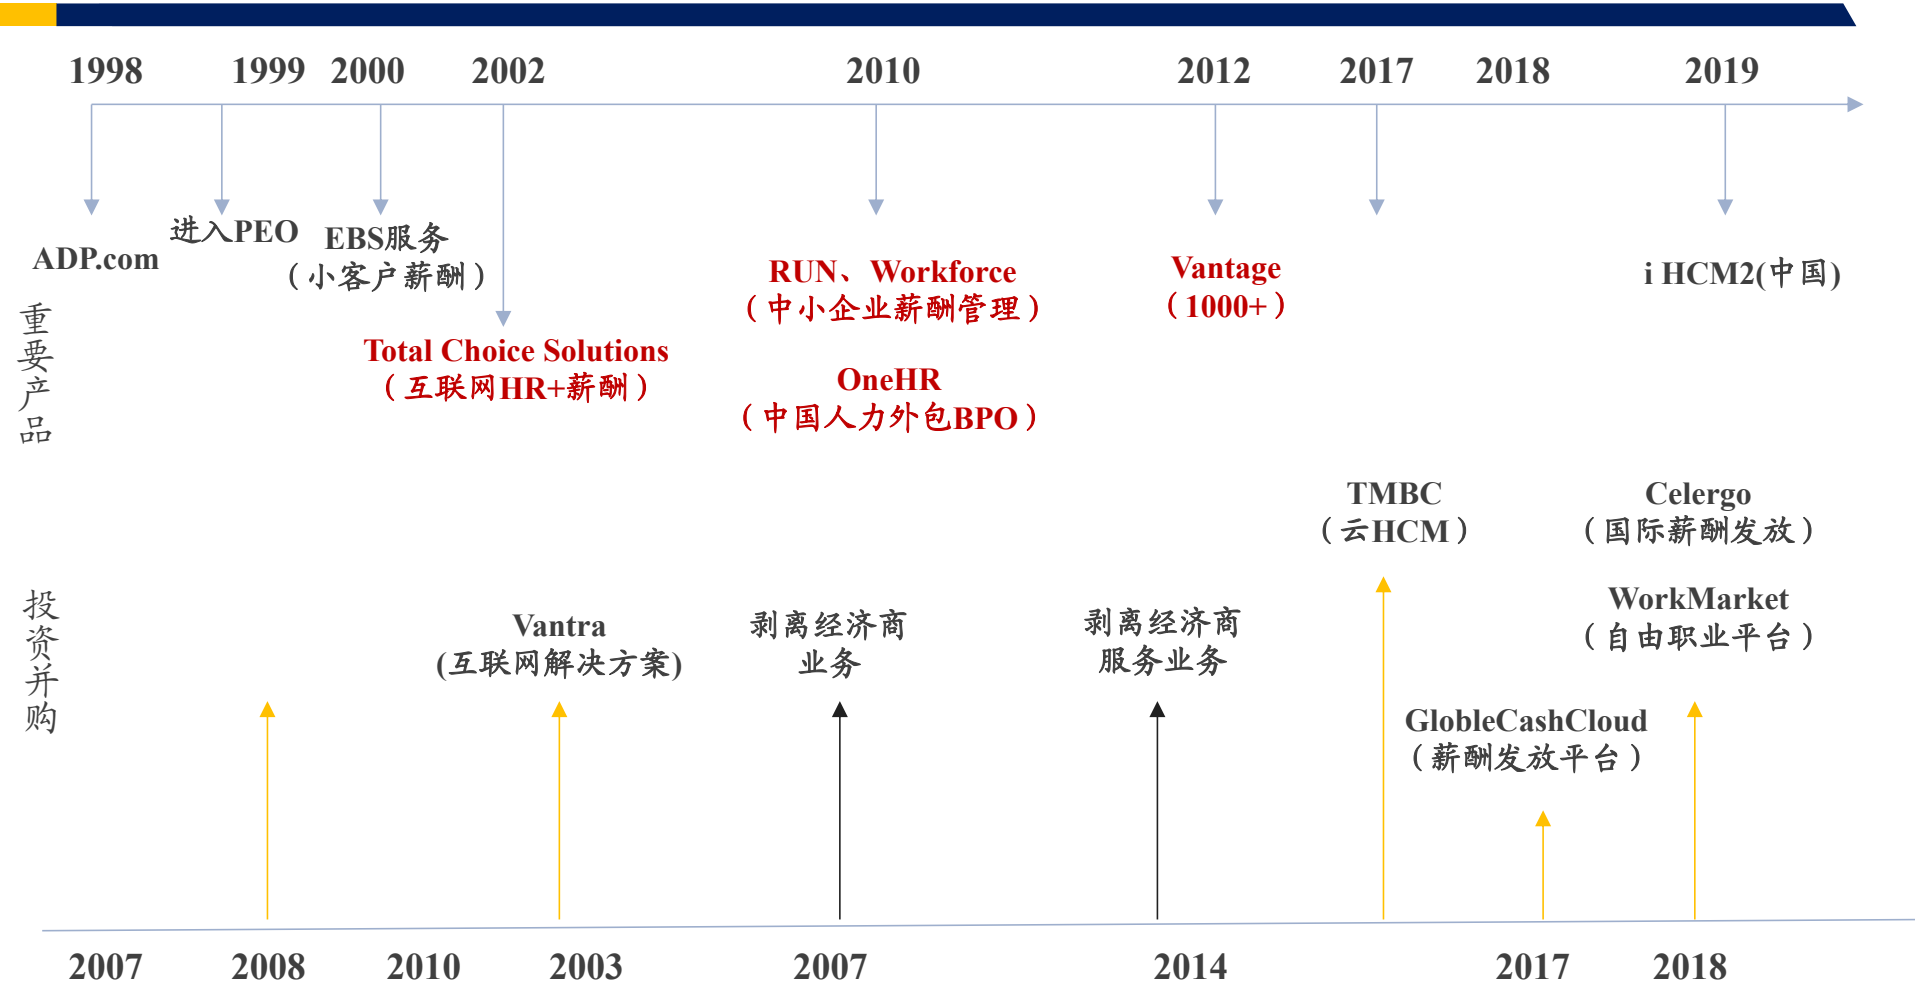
1998 1999 2000 2002 2010 2012 2017 2018 2019

重要产品

ADP.com

进入PEO

EBS服务
（小客户薪酬）

Total Choice Solutions
（互联网HR+薪酬）

RUN、Workforce
（中小企业薪酬管理）

OneHR
（中国人力外包BPO）

Vantage
（1000+）

i HCM2(中国)

投资并购

TMBC
（云HCM）

Celergo
（国际薪酬发放）

Vantra
(互联网解决方案)

剥离经济商
业务

剥离经济商
服务业务

WorkMarket
（自由职业平台）

GlobleCashCloud
（薪酬发放平台）

2007 2008 2010 2003 2007 2014 2017 2018